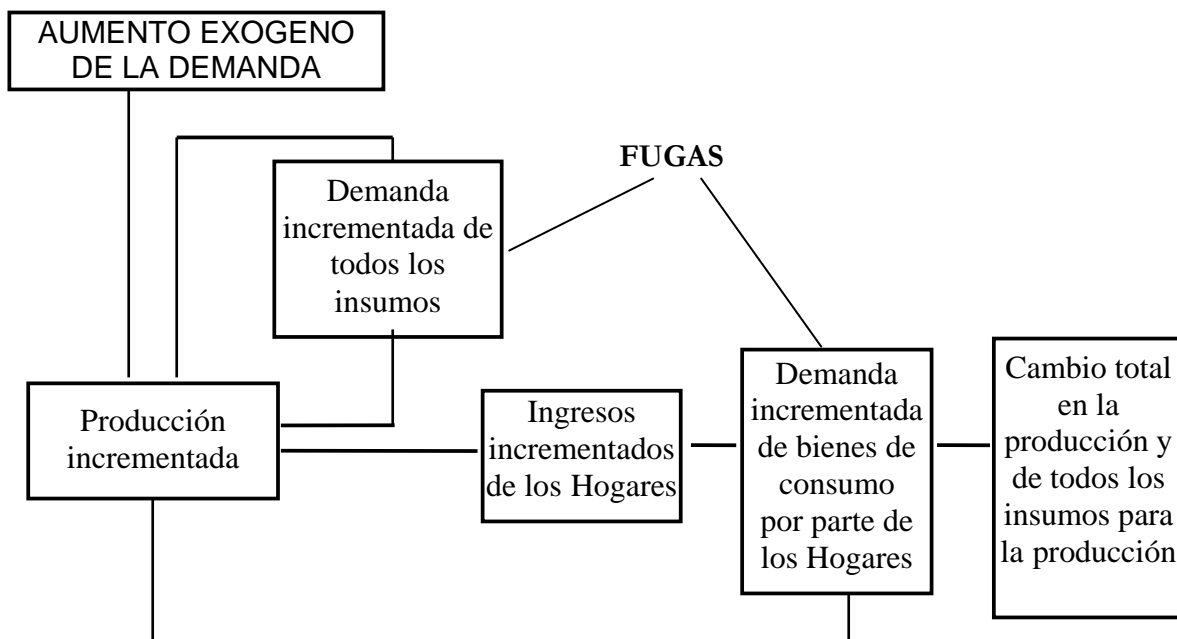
AUMENTO EXOGENO DE LA DEMANDA

FUGAS

Demanda incrementada de todos los insumos

Producción incrementada

Ingresos incrementados de los Hogares

Demanda incrementada de bienes de consumo por parte de los Hogares

Cambio total en la producción y de todos los insumos para la producción